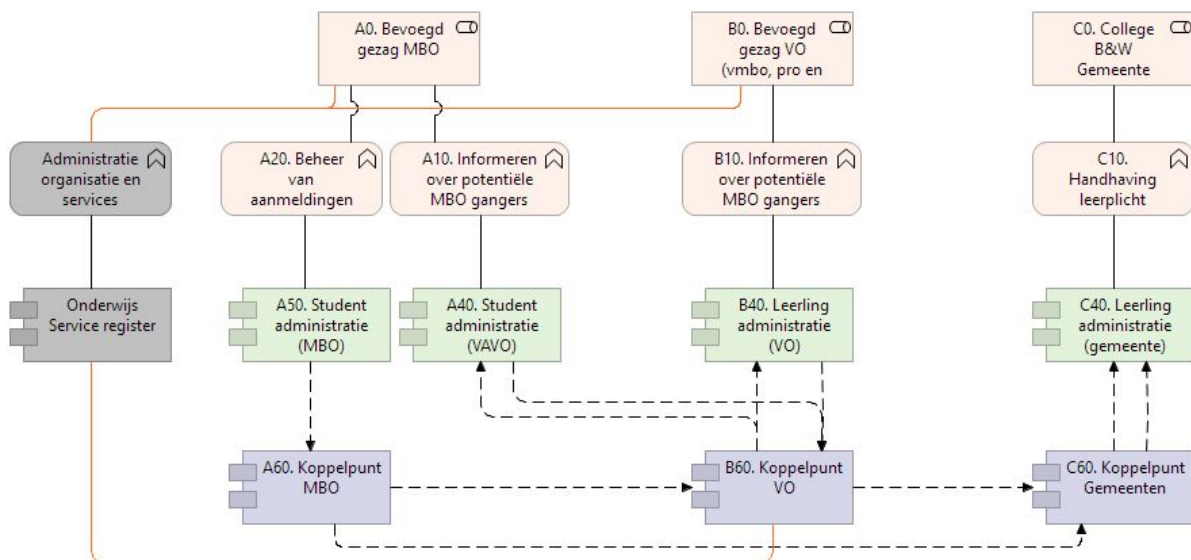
A0. Bevoegd gezag MBO

B0. Bevoegd gezag VO (vmbo, pro en

C0. College B&W Gemeente

Administratie organisatie en services

A20. Beheer van aanmeldingen

A10. Informeren over potentiële MBO gangers

B10. Informeren over potentiële MBO gangers

C10. Handhaving leerplicht

Onderwijs Service register

A50. Student administratie (MBO)

A40. Student administratie (VAVO)

B40. Leerling administratie (VO)

C40. Leerling administratie (gemeente)

A60. Koppelpunt MBO

B60. Koppelpunt VO

C60. Koppelpunt Gemeenten